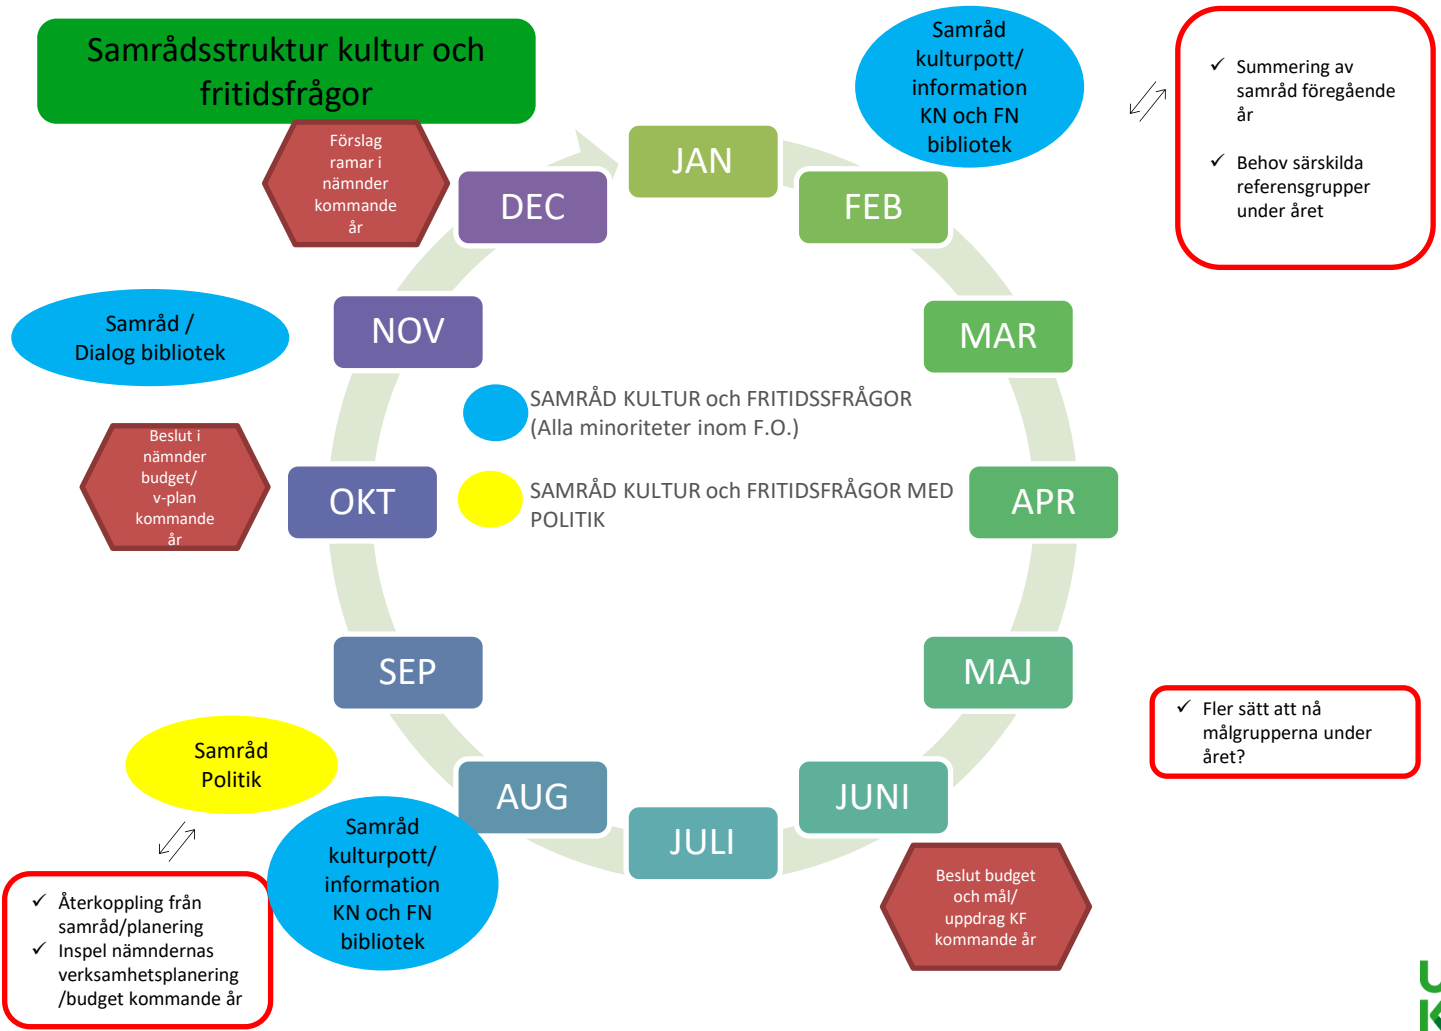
Samrådsstruktur kultur och fritidsfrågor

Förslag ramar i nämnder kommande år

Samråd kulturpott/ information KN och FN bibliotek

✓ Summering av samråd föregående år

✓ Behov särskilda referensgrupper under året

JAN

FEB

MAR

APR

MAJ

JUNI

JULI

AUG

SEP

OKT

NOV

DEC

Samråd / Dialog bibliotek

SAMRÅD KULTUR och FRITIDSSFRÅGOR (Alla minoriteter inom F.O.)

SAMRÅD KULTUR och FRITIDSFRÅGOR MED POLITIK

Beslut i nämnder budget/ v-plan kommande år

✓ Fler sätt att nå målgrupperna under året?

Samråd Politik

Samråd kulturpott/ information KN och FN bibliotek

Beslut budget och mål/ uppdrag KF kommande år

✓ Återkoppling från samråd/planering

✓ Inspel nämndernas verksamhetsplanering /budget kommande år